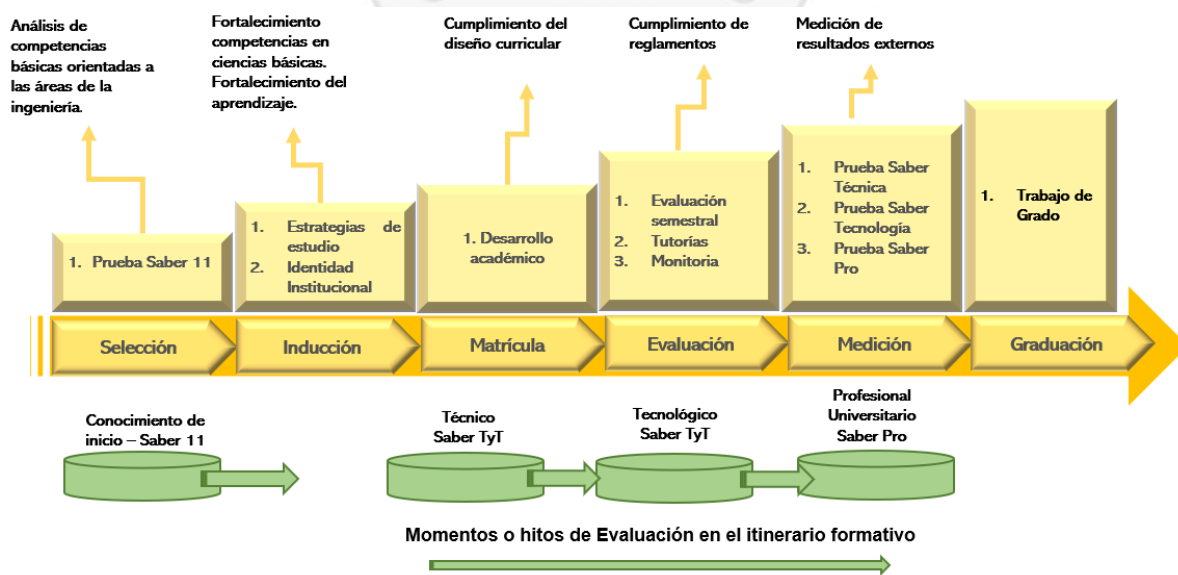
Análisis de competencias básicas orientadas a las áreas de la ingeniería.

Fortalecimiento competencias en ciencias básicas. Fortalecimiento del aprendizaje.

Cumplimiento del diseño curricular

Cumplimiento de reglamentos

Medición de resultados externos

1. Prueba Saber 11

1. Estrategias de estudio
2. Identidad Institucional

1. Desarrollo académico

1. Evaluación semestral
2. Tutorías
3. Monitoria

1. Prueba Saber Técnica
2. Prueba Saber Tecnología
3. Prueba Saber Pro

1. Trabajo de Grado

Selección

Inducción

Matrícula

Evaluación

Medición

Graduación

Conocimiento de inicio – Saber 11

Técnico Saber TyT

Tecnológico Saber TyT

Profesional Universitario Saber Pro

Momentos o hitos de Evaluación en el itinerario formativo